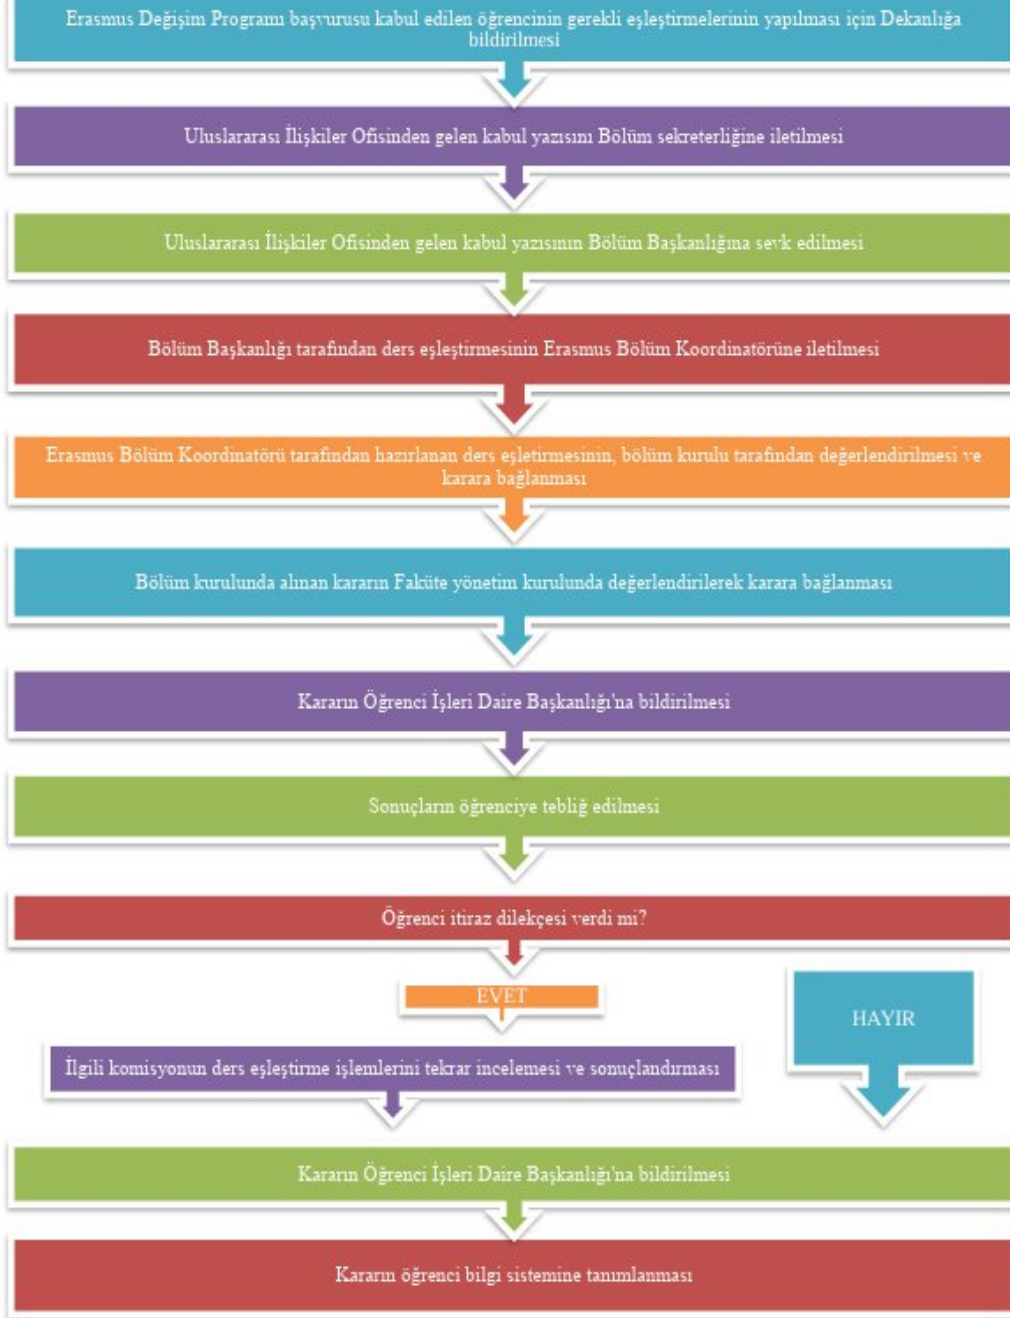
Erasmus Değişim Programı başvurusu kabul edilen öğrencinin gerekli eşleştirmelerinin yapılması için Dekanlığa bildirilmesi

Uluslararası İlişkiler Ofisinden gelen kabul yazısını Bölüm sekreterliğine iletilmesi

Uluslararası İlişkiler Ofisinden gelen kabul yazısının Bölüm Başkanlığına sevk edilmesi

Bölüm Başkanlığı tarafından ders eşleştirmesinin Erasmus Bölüm Koordinatörüne iletilmesi

Erasmus Bölüm Koordinatörü tarafından hazırlanan ders eşletirmesinin, bölüm kurulu tarafından değerlendirilmesi ve karara bağlanması

Bölüm kurulunda alınan kararın Faküte yönetim kurulunda değerlendirilerek karara bağlanması

Kararın Öğrenci İşleri Daire Başkanlığı'na bildirilmesi

Sonuçların öğrenciye tebliğ edilmesi

Öğrenci itiraz dilekçesi verdi mi?

EVET

HAYIR

İlgili komisyonun ders eşleştirme işlemlerini tekrar incelemesi ve sonuçlandırması

Kararın Öğrenci İşleri Daire Başkanlığı'na bildirilmesi

Kararın öğrenci bilgi sistemine tanımlanması